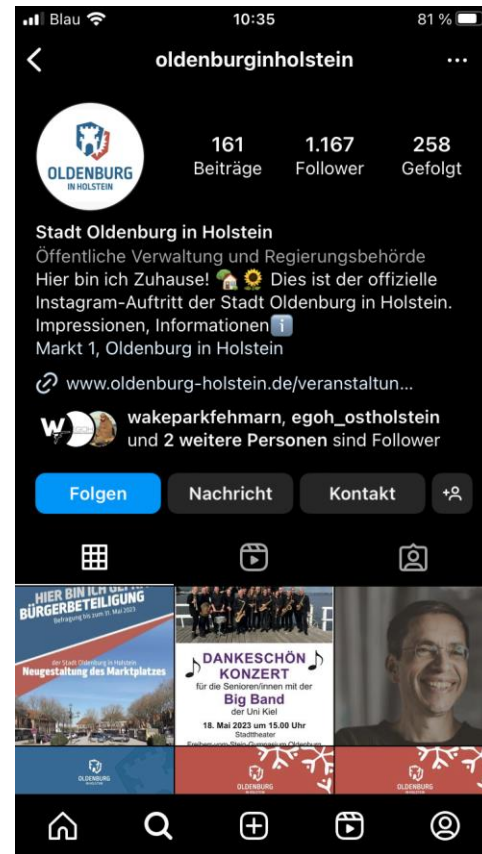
Blau 10:35 81 %

oldenburginholstein

OLDENBURG IN HOLSTEIN

161 Beiträge
1.167 Follower
258 Gefolgt

Stadt Oldenburg in Holstein
Öffentliche Verwaltung und Regierungsbehörde
Hier bin ich Zuhause! 🏡 🌻 Dies ist der offizielle Instagram-Auftritt der Stadt Oldenburg in Holstein.
Impressionen, Informationen ℹ️
Markt 1, Oldenburg in Holstein

www.oldenburg-holstein.de/veranstaltun...

wakeparkfehmarn, egoh_ostholstein und 2 weitere Personen sind Follower

Folgen
Nachricht
Kontakt

HIER BIN ICH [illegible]
BÜRGERBETEILIGUNG
Befragung bis zum 31. Mai 2023
der Stadt Oldenburg in Holstein
Neugestaltung des Marktplatzes

DANKESCHÖN KONZERT
für die Senioren/innen mit der
Big Band
der Uni Kiel
18. Mai 2023 um 15.00 Uhr
Stadttheater
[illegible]

OLDENBURG IN HOLSTEIN
OLDENBURG IN HOLSTEIN
OLDENBURG IN HOLSTEIN